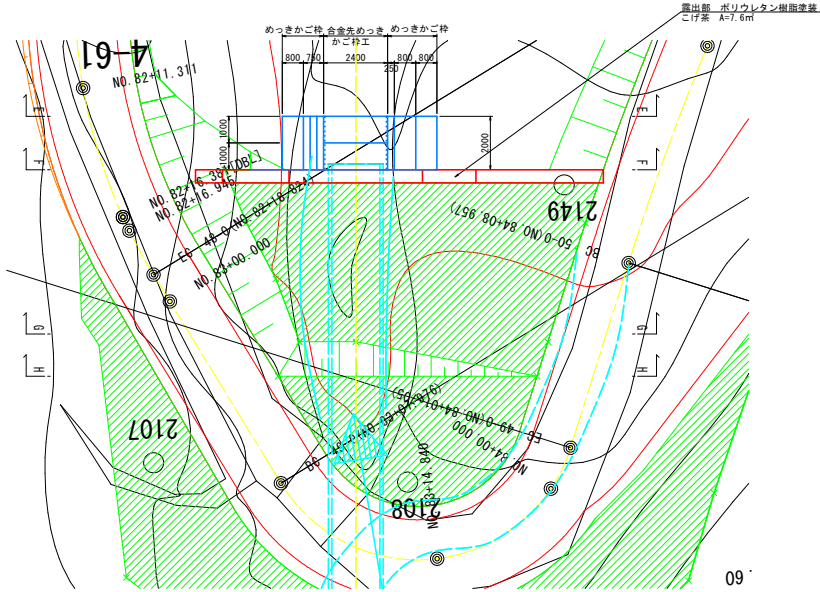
露出部 ポリウレタン樹脂塗装
こげ茶 A=7.6㎡

めっきかご枠 合金先めっき めっきかご枠
かご枠工
800 750 2400 250 800 800
1000 1000
2000

4-61
NO.82+11.311
E
F
G
H
NO.82+16.389(DBL)
NO.82+16.945(NO.82+18.624)
EC 48.0(NO.83+
NO.83+00.000
2149
(NO.84+08.957)
50.0
BC
E
F
G
H
2107
EC 49.0(NO.84+01.885)
(52.1)
000
NO.84+00
NO.83+14.840
BC 48
2108
09